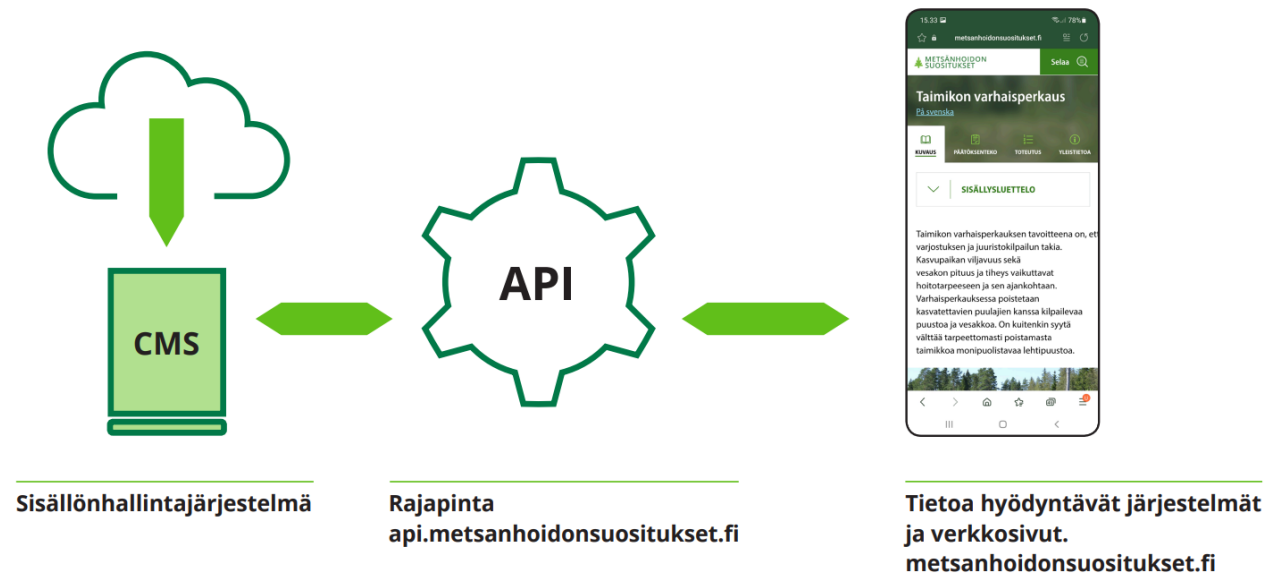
CMS

API

15.33
78%
metsanhoidonsuositukset.fi

METSÄNHOIDON SUOSITUKSET
Selaa

Taimikon varhaisperkaus
På svenska

KUVAUS
PÄÄTÖKSENTEKO
TOTEUTUS
YLEISTIETOA

SISÄLLYSLUETTELO

Taimikon varhaisperkauksen tavoitteena on, ett varjostuksen ja juuristokilpailun takia. Kasvupaikan viljavuus sekä vesakon pituus ja tiheys vaikuttavat hoitotarpeeseen ja sen ajankohtaan. Varhaisperkauksessa poistetaan kasvatettavien puulajien kanssa kilpailevaa puustoa ja vesakkoa. On kuitenkin syytä välttää tarpeettomasti poistamasta taimikkoa monipuolistavaa lehtipuustoa.

Sisällönhallintajärjestelmä

Rajapinta
api.metsanhoidonsuositukset.fi

Tietoa hyödyntävät järjestelmät ja verkkosivut.
metsanhoidonsuositukset.fi